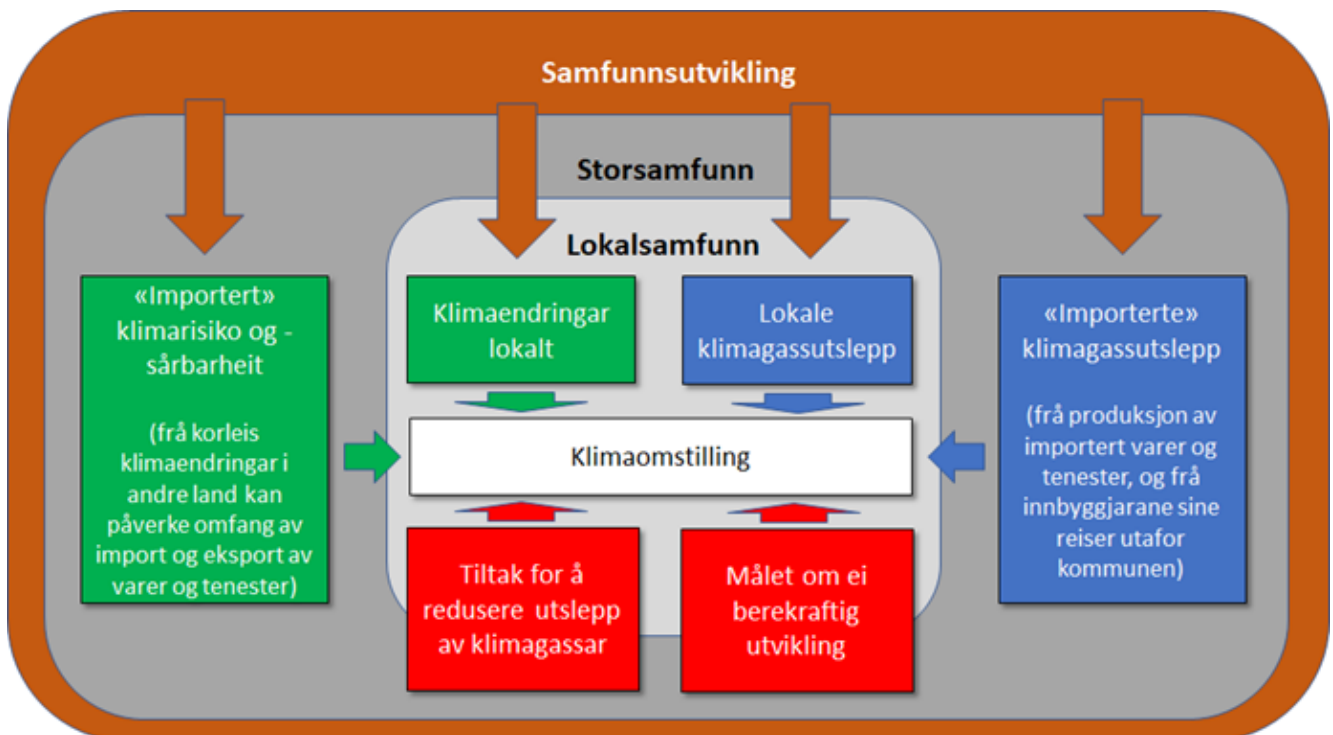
Samfunnsutvikling

Storsamfunn

Lokalsamfunn

«Importert» klimarisiko og - sårbarheit

(frå korleis klimaendringar i andre land kan påverke omfang av import og eksport av varer og tenester)

Klimaendringar lokalt

Lokale klimagassutslepp

«Importerte» klimagassutslepp

(frå produksjon av importert varer og tenester, og frå innbyggjarane sine reiser utafor kommunen)

Klimaomstilling

Tiltak for å redusere utslepp av klimagassar

Målet om ei berekraftig utvikling